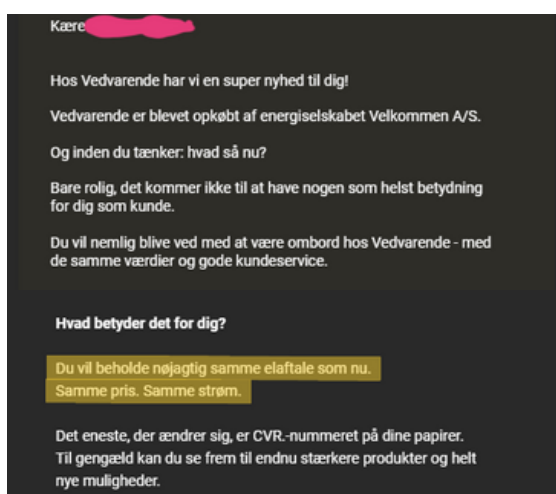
Kære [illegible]

Hos Vedvarende har vi en super nyhed til dig!

Vedvarende er blevet opkøbt af energiselskabet Velkommen A/S.

Og inden du tænker: hvad så nu?

Bare rolig, det kommer ikke til at have nogen som helst betydning for dig som kunde.

Du vil nemlig blive ved med at være ombord hos Vedvarende - med de samme værdier og gode kundeservice.

Hvad betyder det for dig?

Du vil beholde nøjagtig samme elaftale som nu.
Samme pris. Samme strøm.

Det eneste, der ændrer sig, er CVR.-nummeret på dine papirer.
Til gengæld kan du se frem til endnu stærkere produkter og helt nye muligheder.